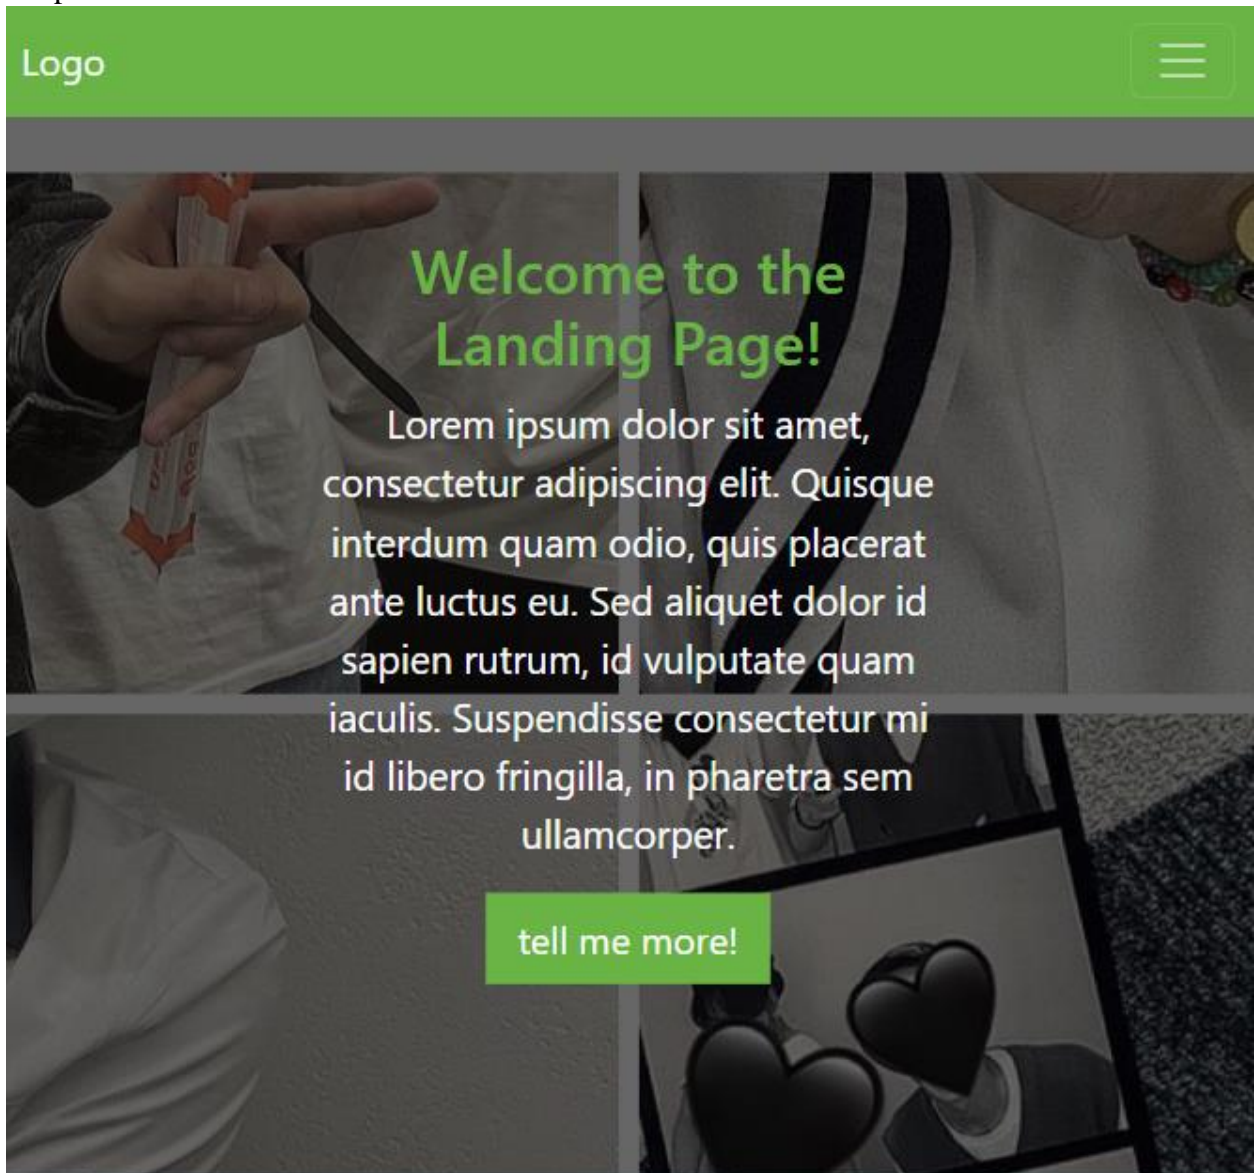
Logo

Welcome to the Landing Page!

Lorem ipsum dolor sit amet, consectetur adipiscing elit. Quisque interdum quam odio, quis placerat ante luctus eu. Sed aliquet dolor id sapien rutrum, id vulputate quam iaculis. Suspendisse consectetur mi id libero fringilla, in pharetra sem ullamcorper.

tell me more!